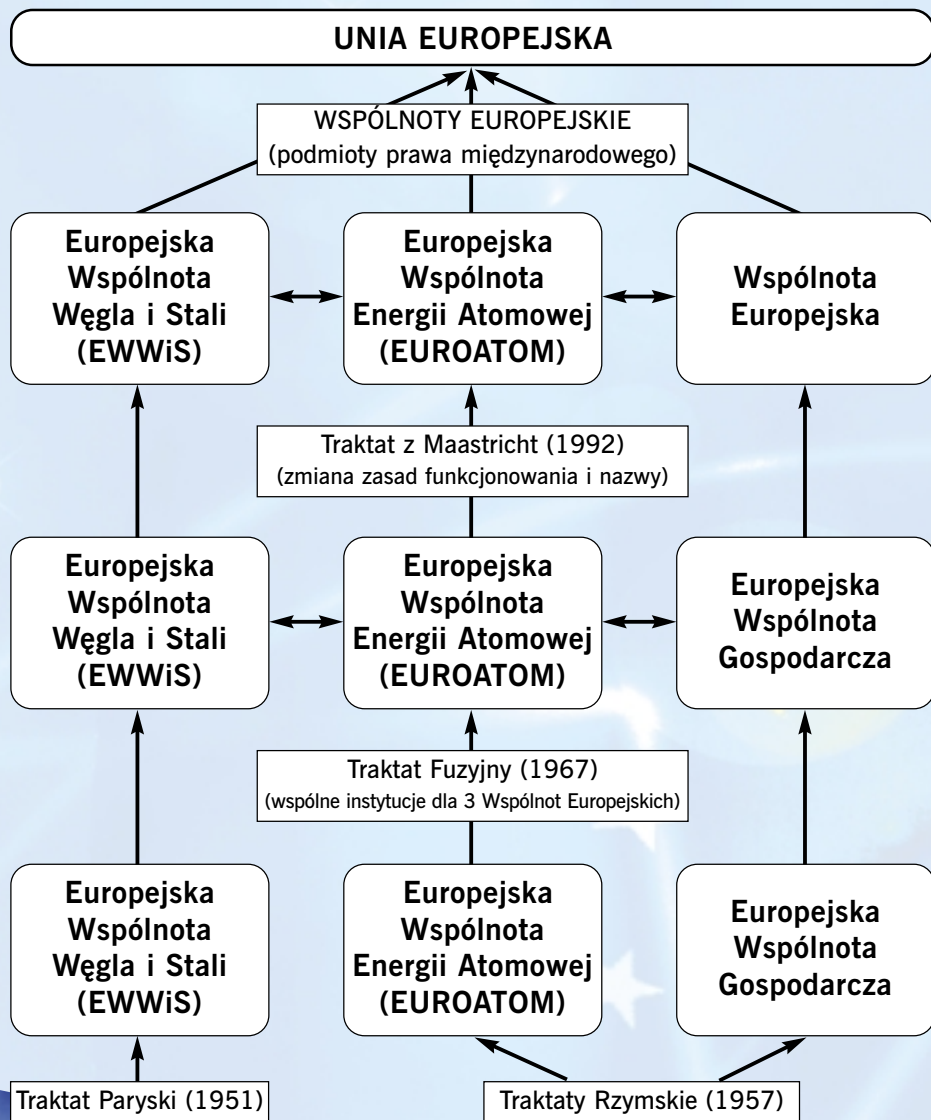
UNIA EUROPEJSKA

WSPÓLNOTY EUROPEJSKIE
(podmioty prawa międzynarodowego)

Europejska Wspólnota Węgla i Stali (EWWiS)

Europejska Wspólnota Energii Atomowej (EUROATOM)

Wspólnota Europejska

Traktat z Maastricht (1992)
(zmiana zasad funkcjonowania i nazwy)

Europejska Wspólnota Węgla i Stali (EWWiS)

Europejska Wspólnota Energii Atomowej (EUROATOM)

Europejska Wspólnota Gospodarcza

Traktat Fuzyjny (1967)
(wspólne instytucje dla 3 Wspólnot Europejskich)

Europejska Wspólnota Węgla i Stali (EWWiS)

Europejska Wspólnota Energii Atomowej (EUROATOM)

Europejska Wspólnota Gospodarcza

Traktat Paryski (1951)

Traktaty Rzymskie (1957)